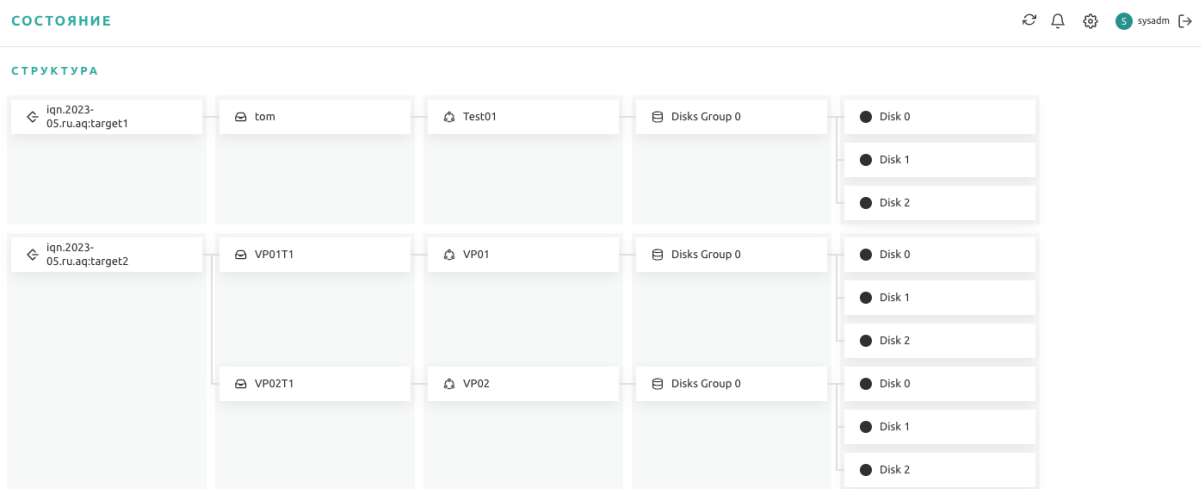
СОСТОЯНИЕ

S sysadm

СТРУКТУРА

iqn.2023-05.ru.aq:target1

tom

Test01

Disks Group 0

Disk 0

Disk 1

Disk 2

iqn.2023-05.ru.aq:target2

VP01T1

VP01

Disks Group 0

Disk 0

Disk 1

Disk 2

VP02T1

VP02

Disks Group 0

Disk 0

Disk 1

Disk 2